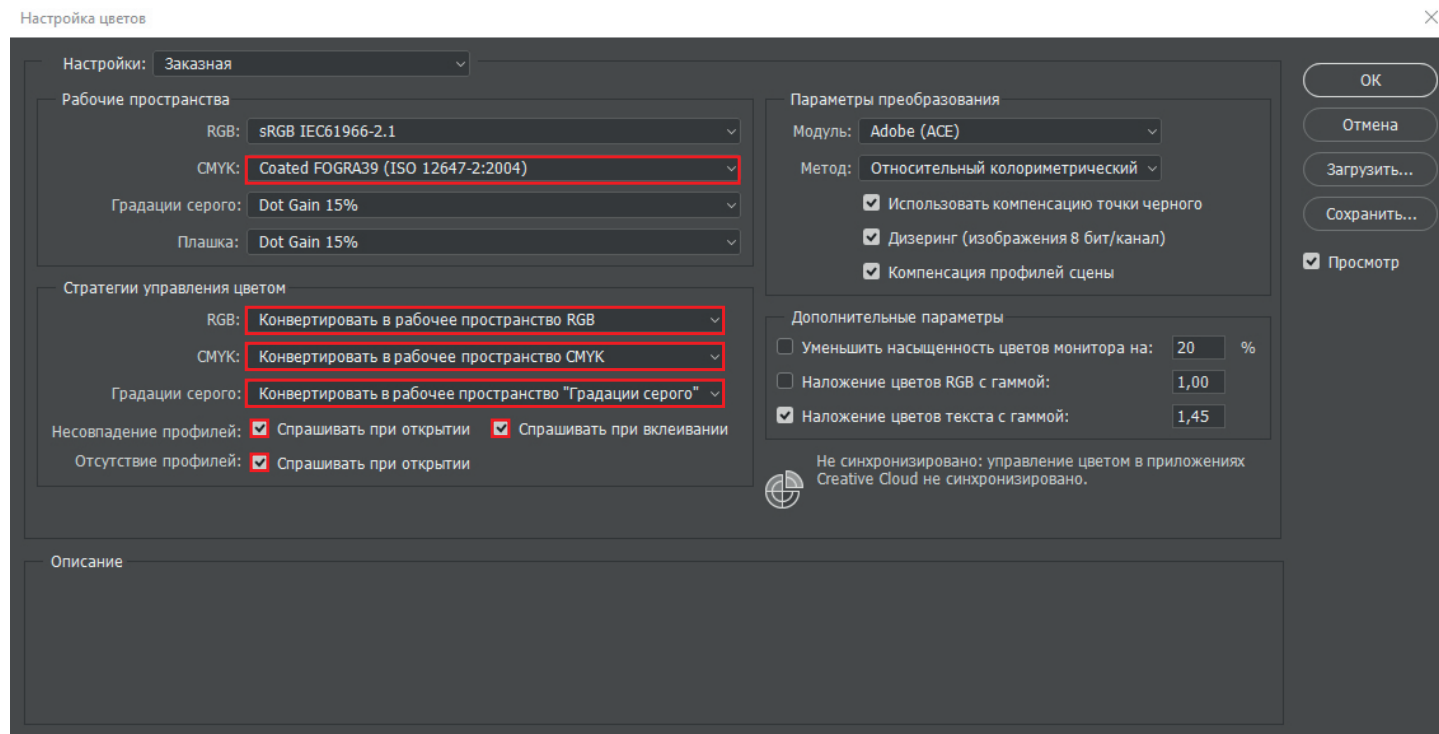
Настройка цветов

Настройки: Заказная

Рабочие пространства

RGB: sRGB IEC61966-2.1

CMYK: Coated FOGRA39 (ISO 12647-2:2004)

Градации серого: Dot Gain 15%

Плашка: Dot Gain 15%

Стратегии управления цветом

RGB: Конвертировать в рабочее пространство RGB

CMYK: Конвертировать в рабочее пространство CMYK

Градации серого: Конвертировать в рабочее пространство "Градации серого"

Несовпадение профилей: Спрашивать при открытии Спрашивать при вклеивании

Отсутствие профилей: Спрашивать при открытии

Параметры преобразования

Модуль: Adobe (ACE)

Метод: Относительный колориметрический

Использовать компенсацию точки черного

Дизеринг (изображения 8 бит/канал)

Компенсация профилей сцены

Дополнительные параметры

Уменьшить насыщенность цветов монитора на: 20 %

Наложение цветов RGB с гаммой: 1,00

Наложение цветов текста с гаммой: 1,45

Не синхронизировано: управление цветом в приложениях Creative Cloud не синхронизировано.

OK

Отмена

Загрузить...

Сохранить...

Просмотр

Описание